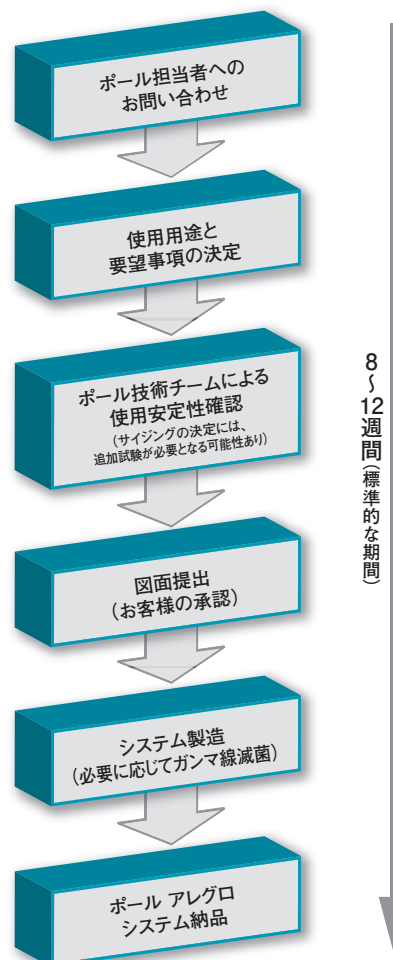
ポール担当者への
お問い合わせ

使用用途と
要望事項の決定

ポール技術チームによる
使用安定性確認
(サイジングの決定には、
追加試験が必要となる可能性あり)

図面提出
(お客様の承認)

システム製造
(必要に応じてガンマ線滅菌)

ポール アレグロ
システム納品

8~12週間(標準的な期間)